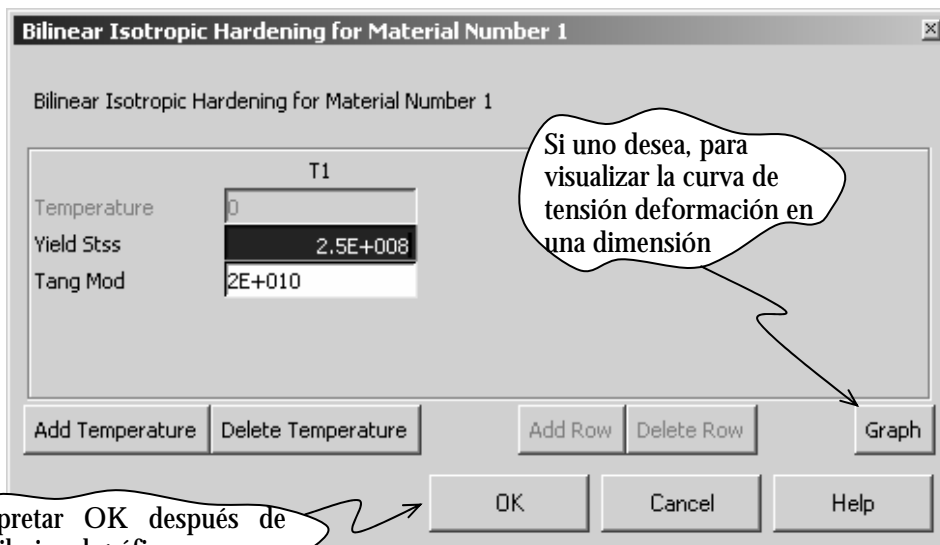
Bilinear Isotropic Hardening for Material Number 1

Bilinear Isotropic Hardening for Material Number 1

T1

Temperature 0

Yield Stss 2.5E+008

Tang Mod 2E+010

Si uno desea, para visualizar la curva de tensión deformación en una dimensión

Add Temperature | Delete Temperature | Add Row | Delete Row | Graph

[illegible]pretar OK después de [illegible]

OK | Cancel | Help